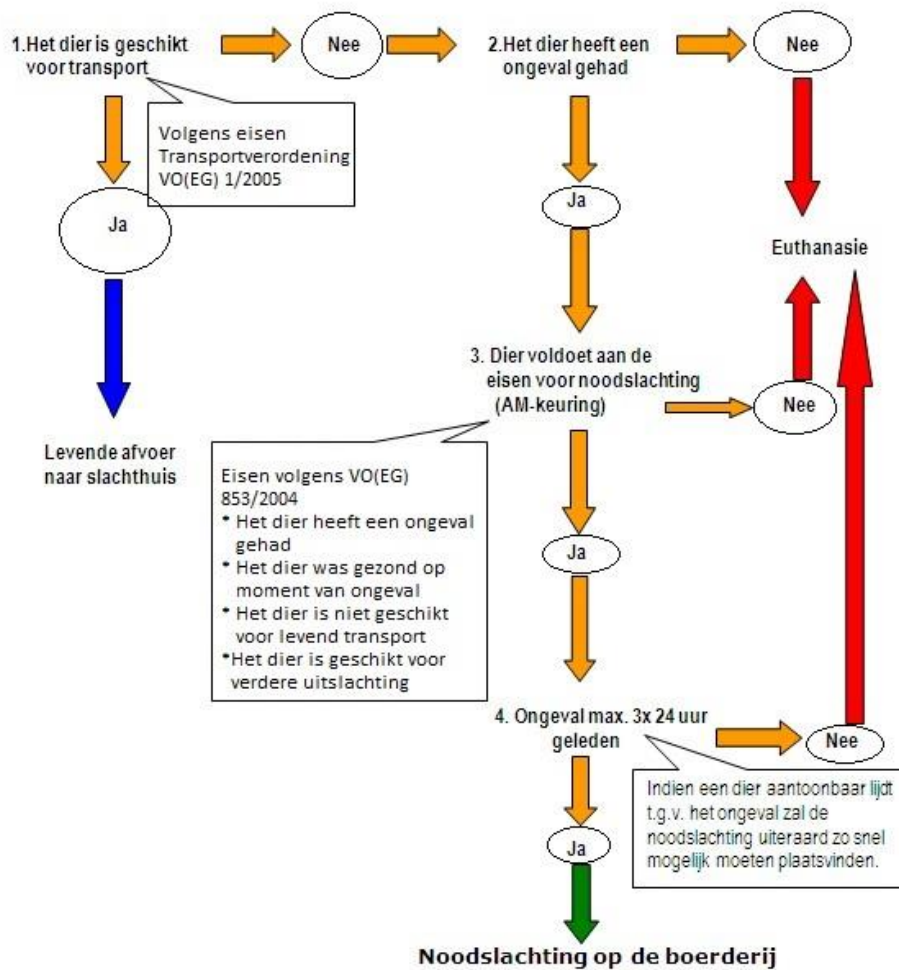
1.Het dier is geschikt voor transport

Nee

2.Het dier heeft een ongeval gehad

Nee

Volgens eisen Transportverordening VO(EG) 1/2005

Ja

Ja

Euthanasie

Levende afvoer naar slachthuis

3. Dier voldoet aan de eisen voor noodslachting (AM-keuring)

Nee

Eisen volgens VO(EG) 853/2004
* Het dier heeft een ongeval gehad
* Het dier was gezond op moment van ongeval
* Het dier is niet geschikt voor levend transport
*Het dier is geschikt voor verdere uitslachting

Ja

4. Ongeval max. 3x 24 uur geleden

Nee

Indien een dier aantoonbaar lijdt t.g.v. het ongeval zal de noodslachting uiteraard zo snel mogelijk moeten plaatsvinden.

Ja

Noodslachting op de boerderij